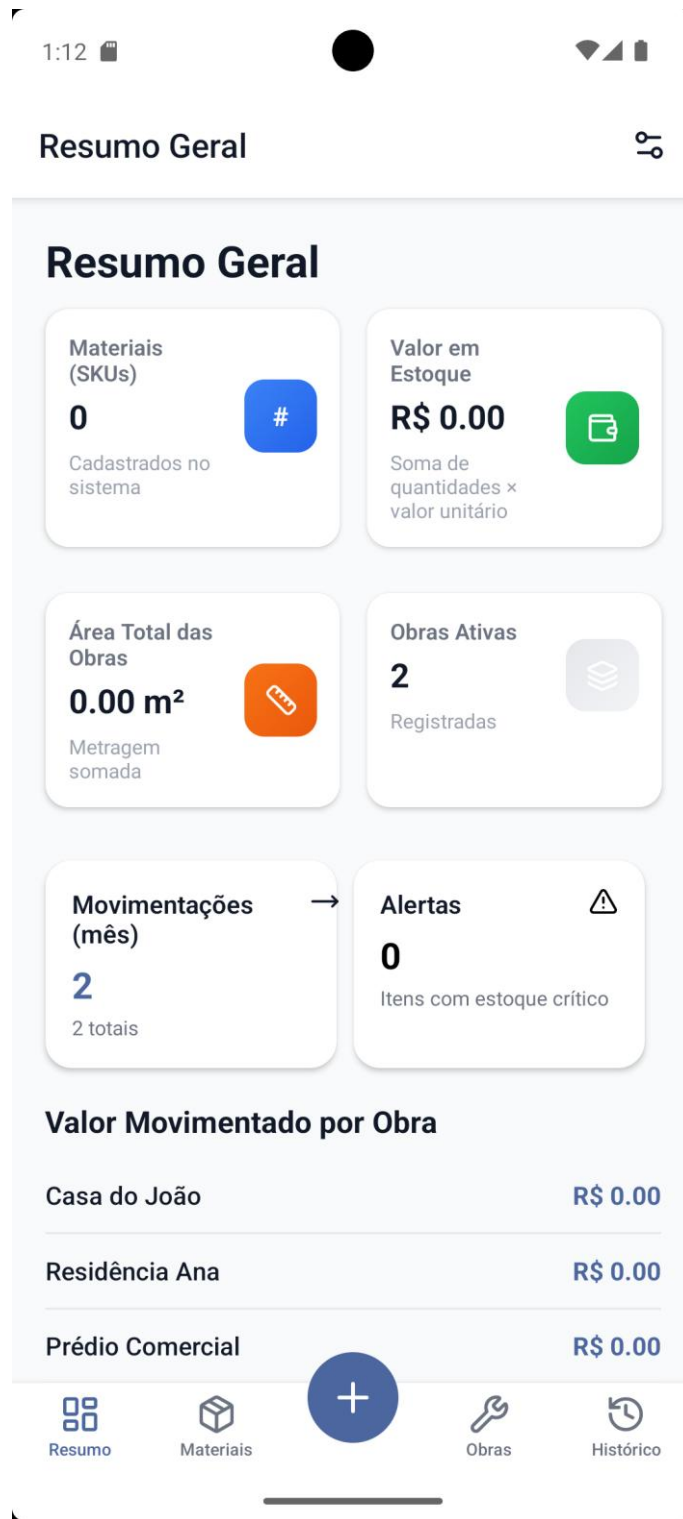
1:12

Resumo Geral

Resumo Geral

Materiais (SKUs)
0
Cadastrados no sistema

#

Valor em Estoque
R$ 0.00
Soma de quantidades × valor unitário

Área Total das Obras
0.00 m²
Metragem somada

Obras Ativas
2
Registradas

Movimentações (mês)
→
2
2 totais

Alertas
0
Itens com estoque crítico

Valor Movimentado por Obra

Casa do João R$ 0.00

Residência Ana R$ 0.00

Prédio Comercial R$ 0.00

+

Resumo
Materiais
Obras
Histórico